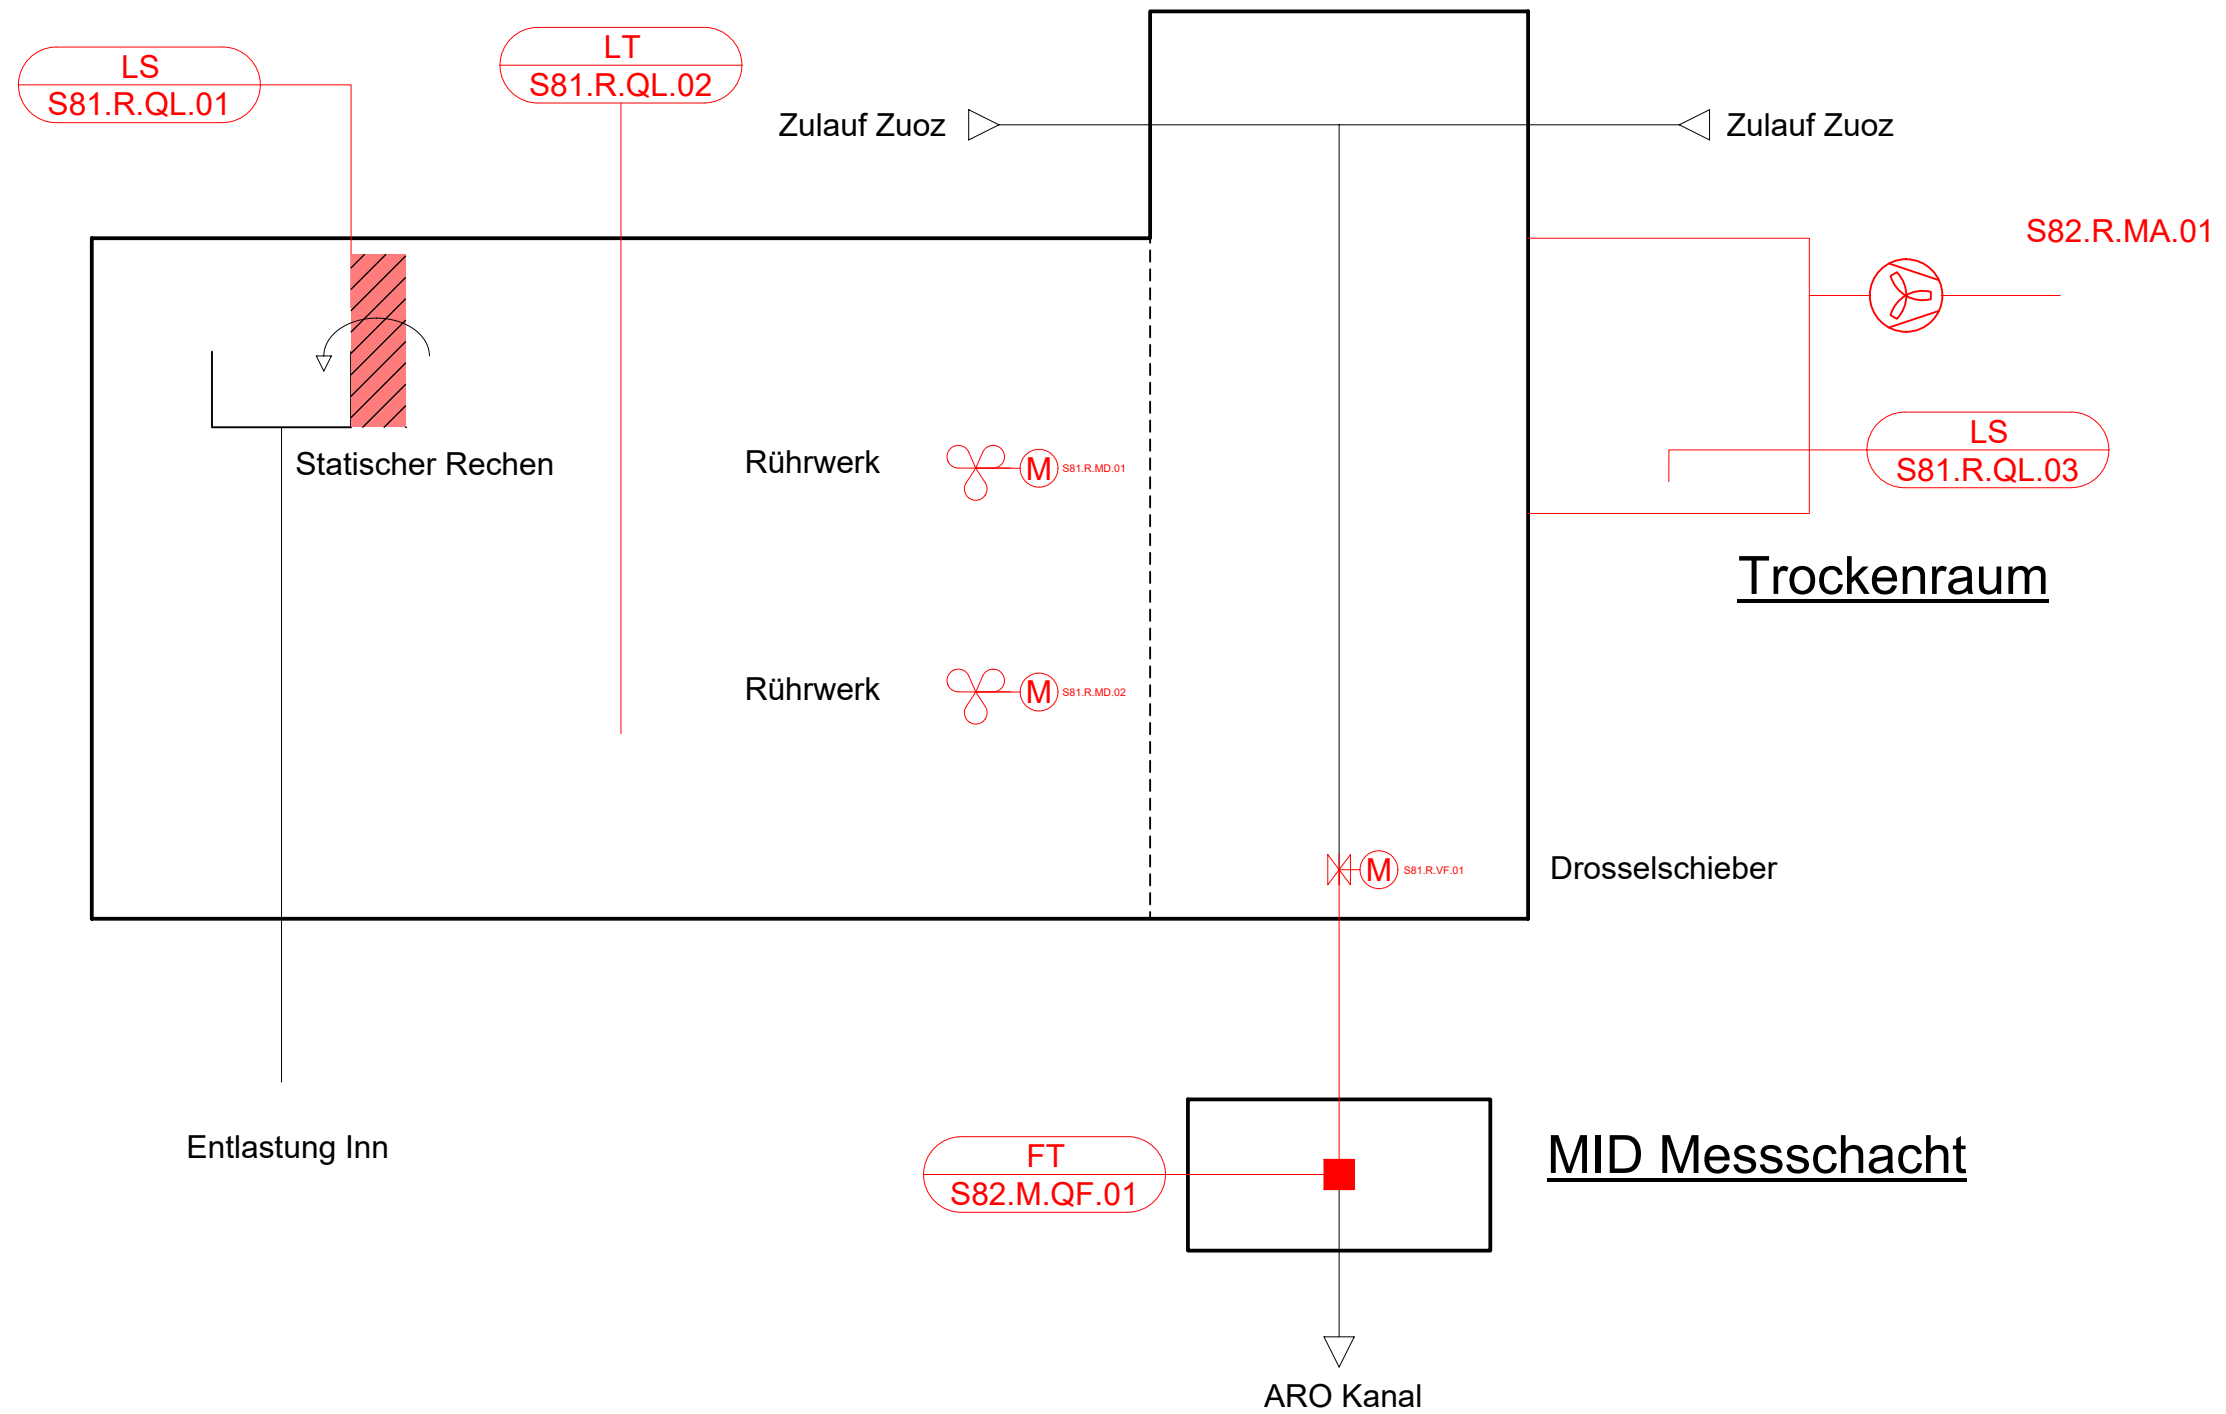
LS
S81.R.QL.01

LT
S81.R.QL.02

Zulauf Zuoz

Zulauf Zuoz

S82.R.MA.01

Statischer Rechen

Rührwerk

M S81.R.MD.01

LS
S81.R.QL.03

Trockenraum

Rührwerk

M S81.R.MD.02

M S81.R.VF.01

Drosselschieber

Entlastung Inn

FT
S82.M.QF.01

MID Messschacht

ARO Kanal